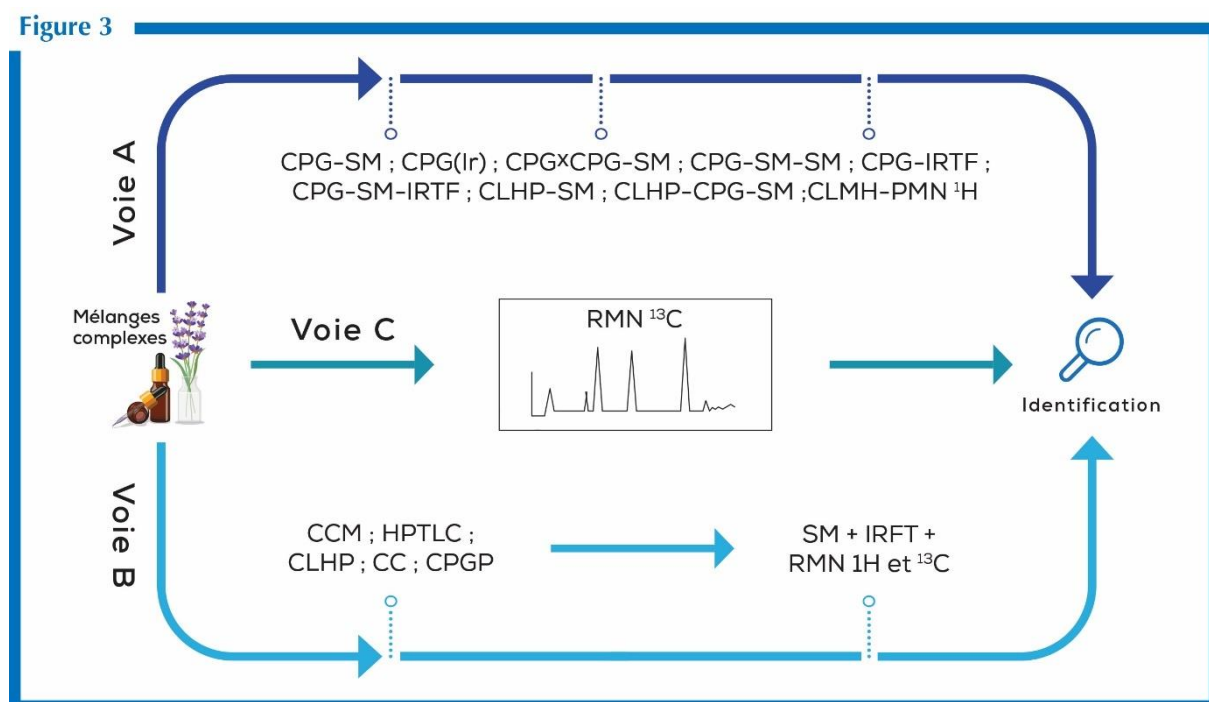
Figure 3

Voie A

CPG-SM ; CPG(Ir) ; CPGxCPG-SM ; CPG-SM-SM ; CPG-IRTF ; CPG-SM-IRTF ; CLHP-SM ; CLHP-CPG-SM ;CLMH-PMN $^1$H

Mélanges complexes

Voie C

RMN $^{13}$C

Identification

Voie B

CCM ; HPTLC ; CLHP ; CC ; CPGP

SM + IRFT + RMN 1H et $^{13}$C